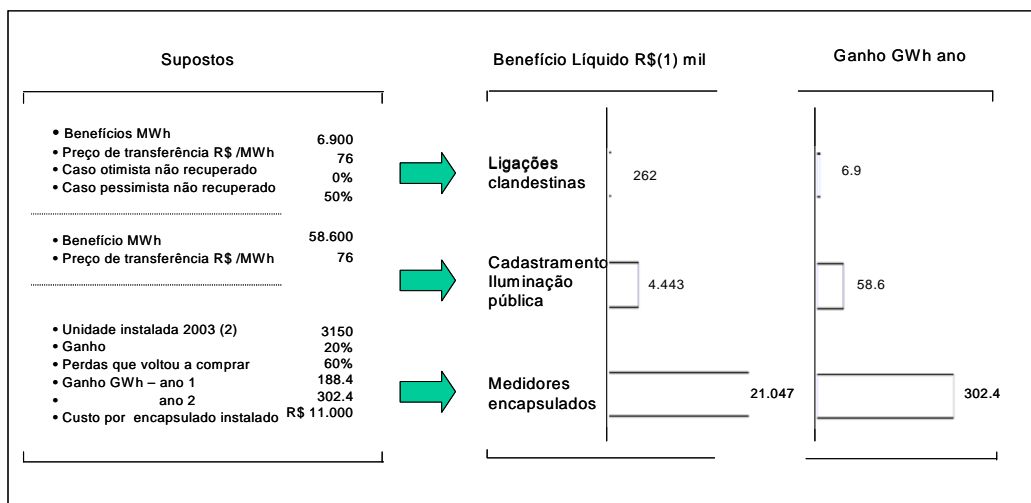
Supostos

Benefício Líquido R$(1) mil

Ganho GWh ano

• Benefícios MWh 6.900
• Preço de transferência R$ /MWh 76
• Caso otimista não recuperado 0%
• Caso pessimista não recuperado 50%

• Benefício MWh 58.600
• Preço de transferência R$ /MWh 76

• Unidade instalada 2003 (2) 3150
• Ganho 20%
• Perdas que voltou a comprar 60%
• Ganho GWh – ano 1 188.4
• ano 2 302.4
• Custo por encapsulado instalado R$ 11.000

Ligações clandestinas 262 6.9

Cadastramento Iluminação pública 4.443 58.6

Medidores encapsulados 21.047 302.4